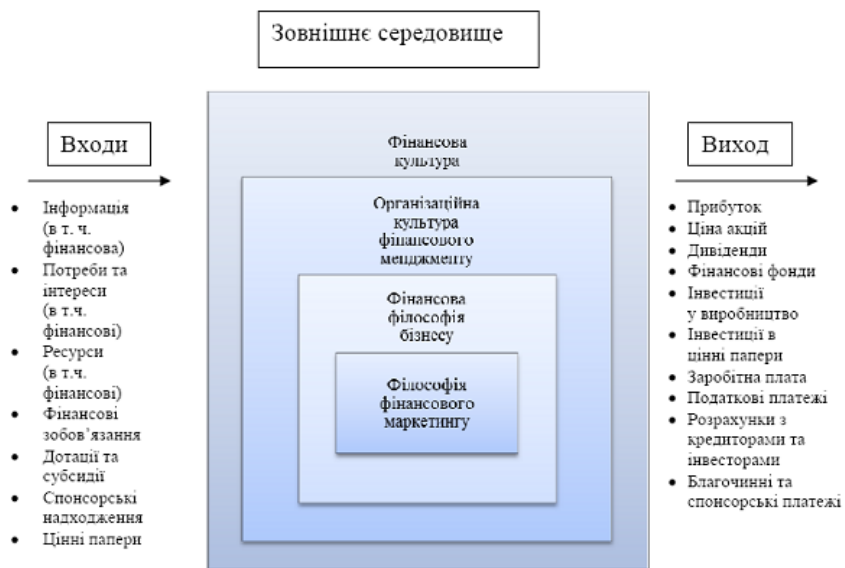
Зовнішнє середовище

Входи

- Інформація (в т. ч. фінансова)
- Потреби та інтереси (в т.ч. фінансові)
- Ресурси (в т.ч. фінансові)
- Фінансові зобов'язання
- Дотації та субсидії
- Спонсорські надходження
- Цінні папери

Фінансова культура

Організаційна культура фінансового менеджменту

Фінансова філософія бізнесу

Філософія фінансового маркетингу

Виход

- Прибуток
- Ціна акцій
- Дивіденди
- Фінансові фонди
- Інвестиції у виробництво
- Інвестиції в цінні папери
- Заробітна плата
- Податкові платежі
- Розрахунки з кредиторами та інвесторами
- Благочинні та спонсорські платежі